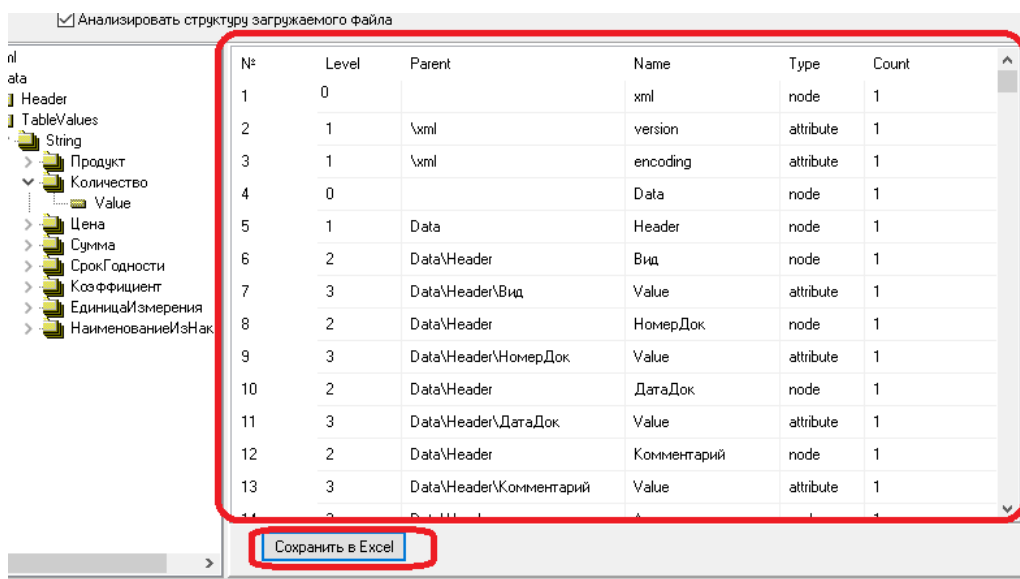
Анализировать структуру загружаемого файла

nl
ata
Header
TableValues
String
Продукт
Количество
Value
Цена
Сумма
СрокГодности
Коэффициент
ЕдиницаИзмерения
НаименованиеИзНак

| № | Level | Parent | Name | Type | Count |
|---|---|---|---|---|---|
| 1 | 0 | | xml | node | 1 |
| 2 | 1 | \xml | version | attribute | 1 |
| 3 | 1 | \xml | encoding | attribute | 1 |
| 4 | 0 | | Data | node | 1 |
| 5 | 1 | Data | Header | node | 1 |
| 6 | 2 | Data\Header | Вид | node | 1 |
| 7 | 3 | Data\Header\Вид | Value | attribute | 1 |
| 8 | 2 | Data\Header | НомерДок | node | 1 |
| 9 | 3 | Data\Header\НомерДок | Value | attribute | 1 |
| 10 | 2 | Data\Header | ДатаДок | node | 1 |
| 11 | 3 | Data\Header\ДатаДок | Value | attribute | 1 |
| 12 | 2 | Data\Header | Комментарий | node | 1 |
| 13 | 3 | Data\Header\Комментарий | Value | attribute | 1 |
| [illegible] | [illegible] | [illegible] | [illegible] | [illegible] | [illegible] |

Сохранить в Excel